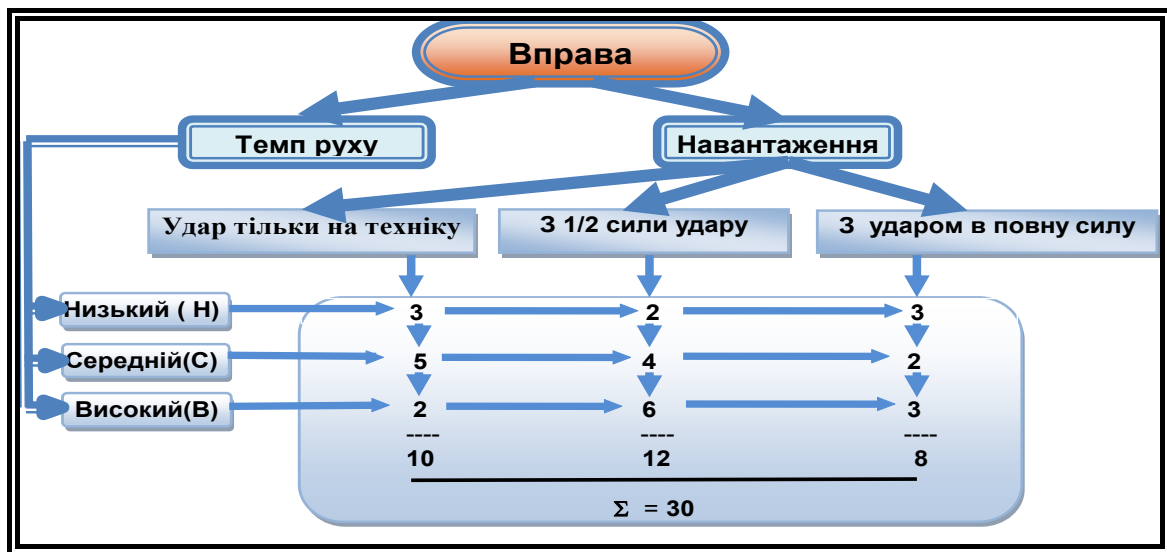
Вправа

Темп руху

Навантаження

Удар тільки на техніку

З 1/2 сили удару

З ударом в повну силу

Низький ( Н)

Середній(С)

Високий(В)

| | | |
|---|---|---|
| 3 | 2 | 3 |
| 5 | 4 | 2 |
| 2 | 6 | 3 |
| ---- | ---- | ---- |
| 10 | 12 | 8 |

$\Sigma$ = 30